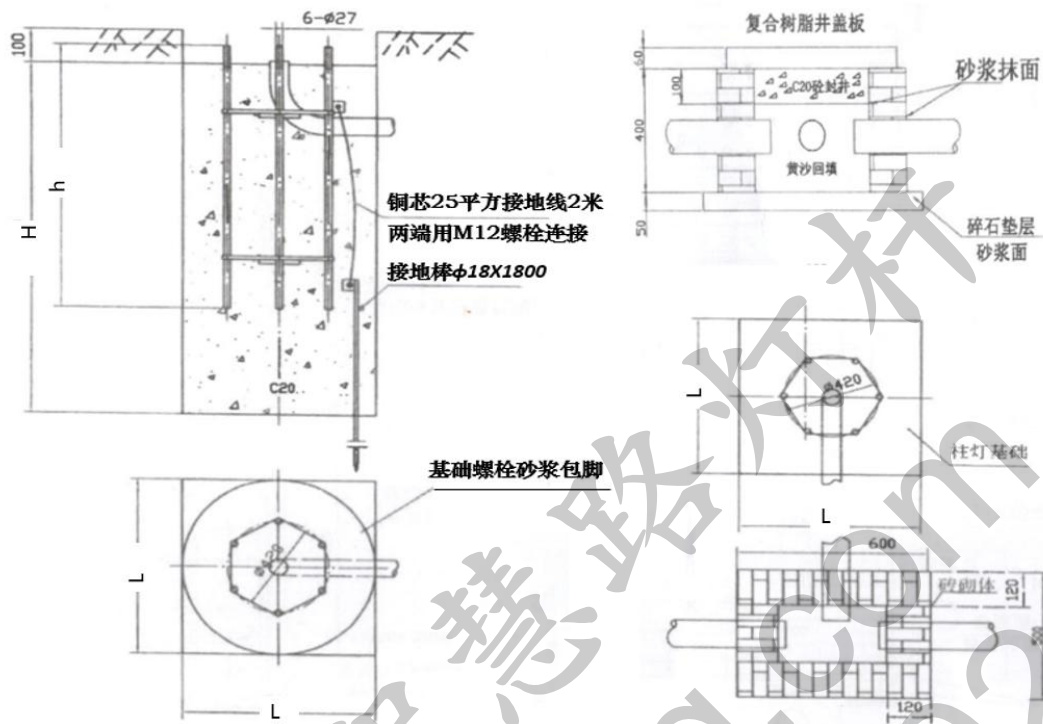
6-Ø27
100
h
H
铜芯25平方接地线2米
两端用M12螺栓连接
接地棒ϕ18X1800
C20
基础螺栓砂浆包脚
L
L
复合树脂井盖板
50
100
400
50
C20砼封井
黄沙回填
砂浆抹面
碎石垫层
砂浆面
L
Ø420
柱灯基础
L
600
砖砌体
120
120
智慧路灯杆